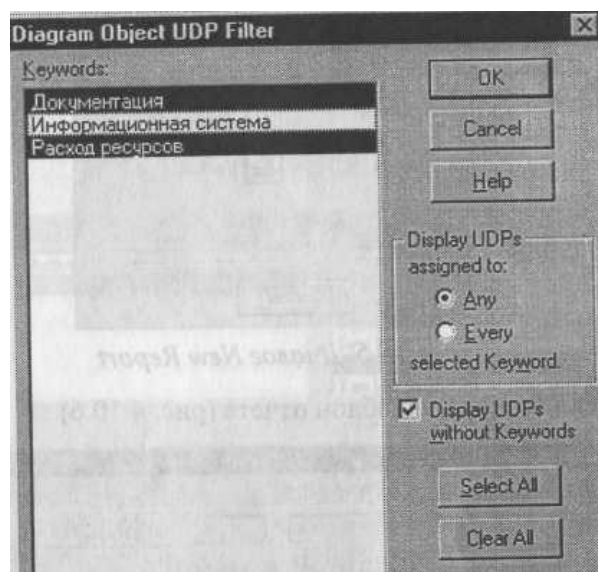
Diagram Object UDP Filter

Keywords:

Документация
Информационная система
Расход ресурсов

OK

Cancel

Help

Display UDPs assigned to:

Any

Every

selected Keyword.

Display UDPs without Keywords

Select All

Clear All